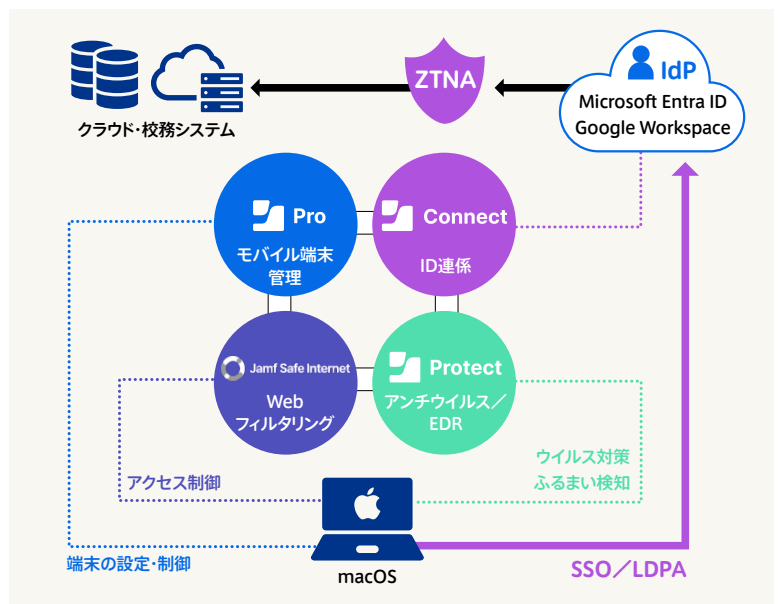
クラウド・校務システム

ZTNA

IdP
Microsoft Entra ID
Google Workspace

Pro
モバイル端末管理

Connect
ID連係

Jamf Safe Internet
Web
フィルタリング

Protect
アンチウイルス／EDR

アクセス制御

ウイルス対策
ふるまい検知

端末の設定・制御

macOS

SSO／LDPA